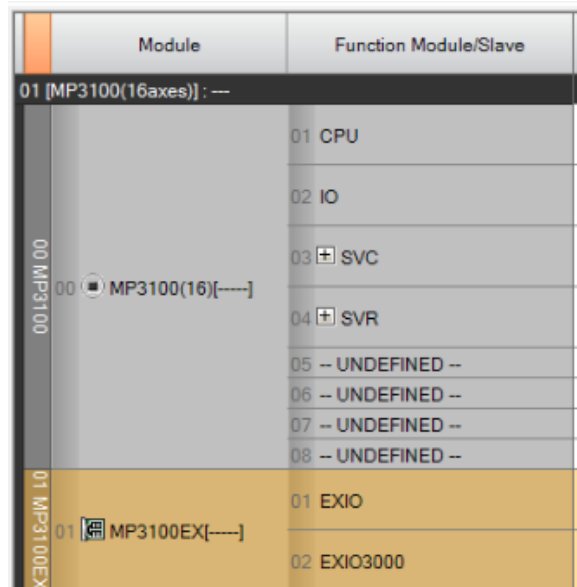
| | Module | Function Module/Slave |
|---|---|---|
| 01 [MP3100(16axes)] : --- | | |
| 00 MP3100 | 00 MP3100(16)[-----] | 01 CPU |
| | | 02 IO |
| | | 03 SVC |
| | | 04 SVR |
| | | 05 -- UNDEFINED -- |
| | | 06 -- UNDEFINED -- |
| | | 07 -- UNDEFINED -- |
| | | 08 -- UNDEFINED -- |
| 01 MP3100EX | 01 MP3100EX[-----] | 01 EXIO |
| | | 02 EXIO3000 |